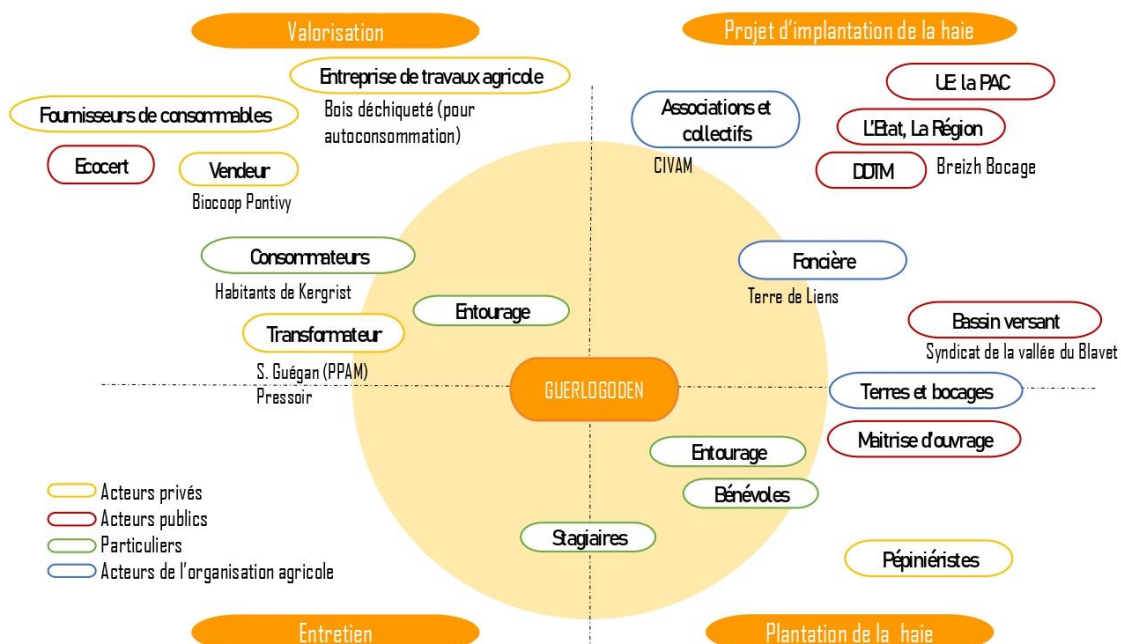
Valorisation

Projet d'implantation de la haie

Entreprise de travaux agricole

Bois déchiqueté (pour autoconsommation)

Fournisseurs de consommables

Ecocert

Vendeur

Biocoop Pontivy

Associations et collectifs

CIVAM

UE la PAC

L'Etat, La Région

DDTM

Breizh Bocage

Consommateurs

Habitants de Kergrist

Entourage

Transformateur

S. Guégan (PPAM)

Pressoir

Foncière

Terre de Liens

Bassin versant

Syndicat de la vallée du Blavet

GUERLOGODEN

Terres et bocages

Maitrise d'ouvrage

Entourage

Bénévoles

Acteurs privés

Acteurs publics

Particuliers

Acteurs de l'organisation agricole

Stagiaires

Pépiniéristes

Entretien

Plantation de la haie